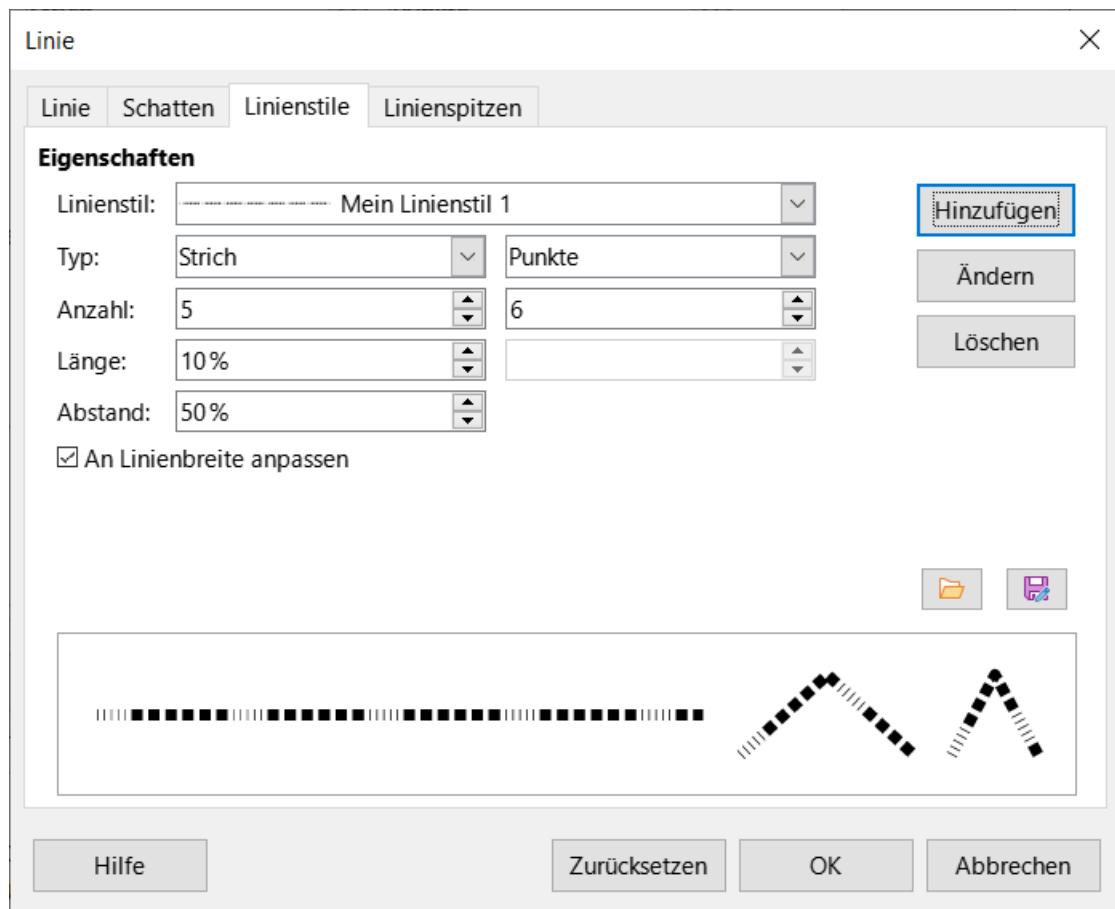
Linie

Linie | Schatten | Linienstile | Linienspitzen

Eigenschaften

Linienstil: Mein Linienstil 1

Typ: Strich | Punkte

Anzahl: 5 | 6

Länge: 10%

Abstand: 50%

☑ An Linienbreite anpassen

Hinzufügen

Ändern

Löschen

Hilfe

Zurücksetzen

OK

Abbrechen